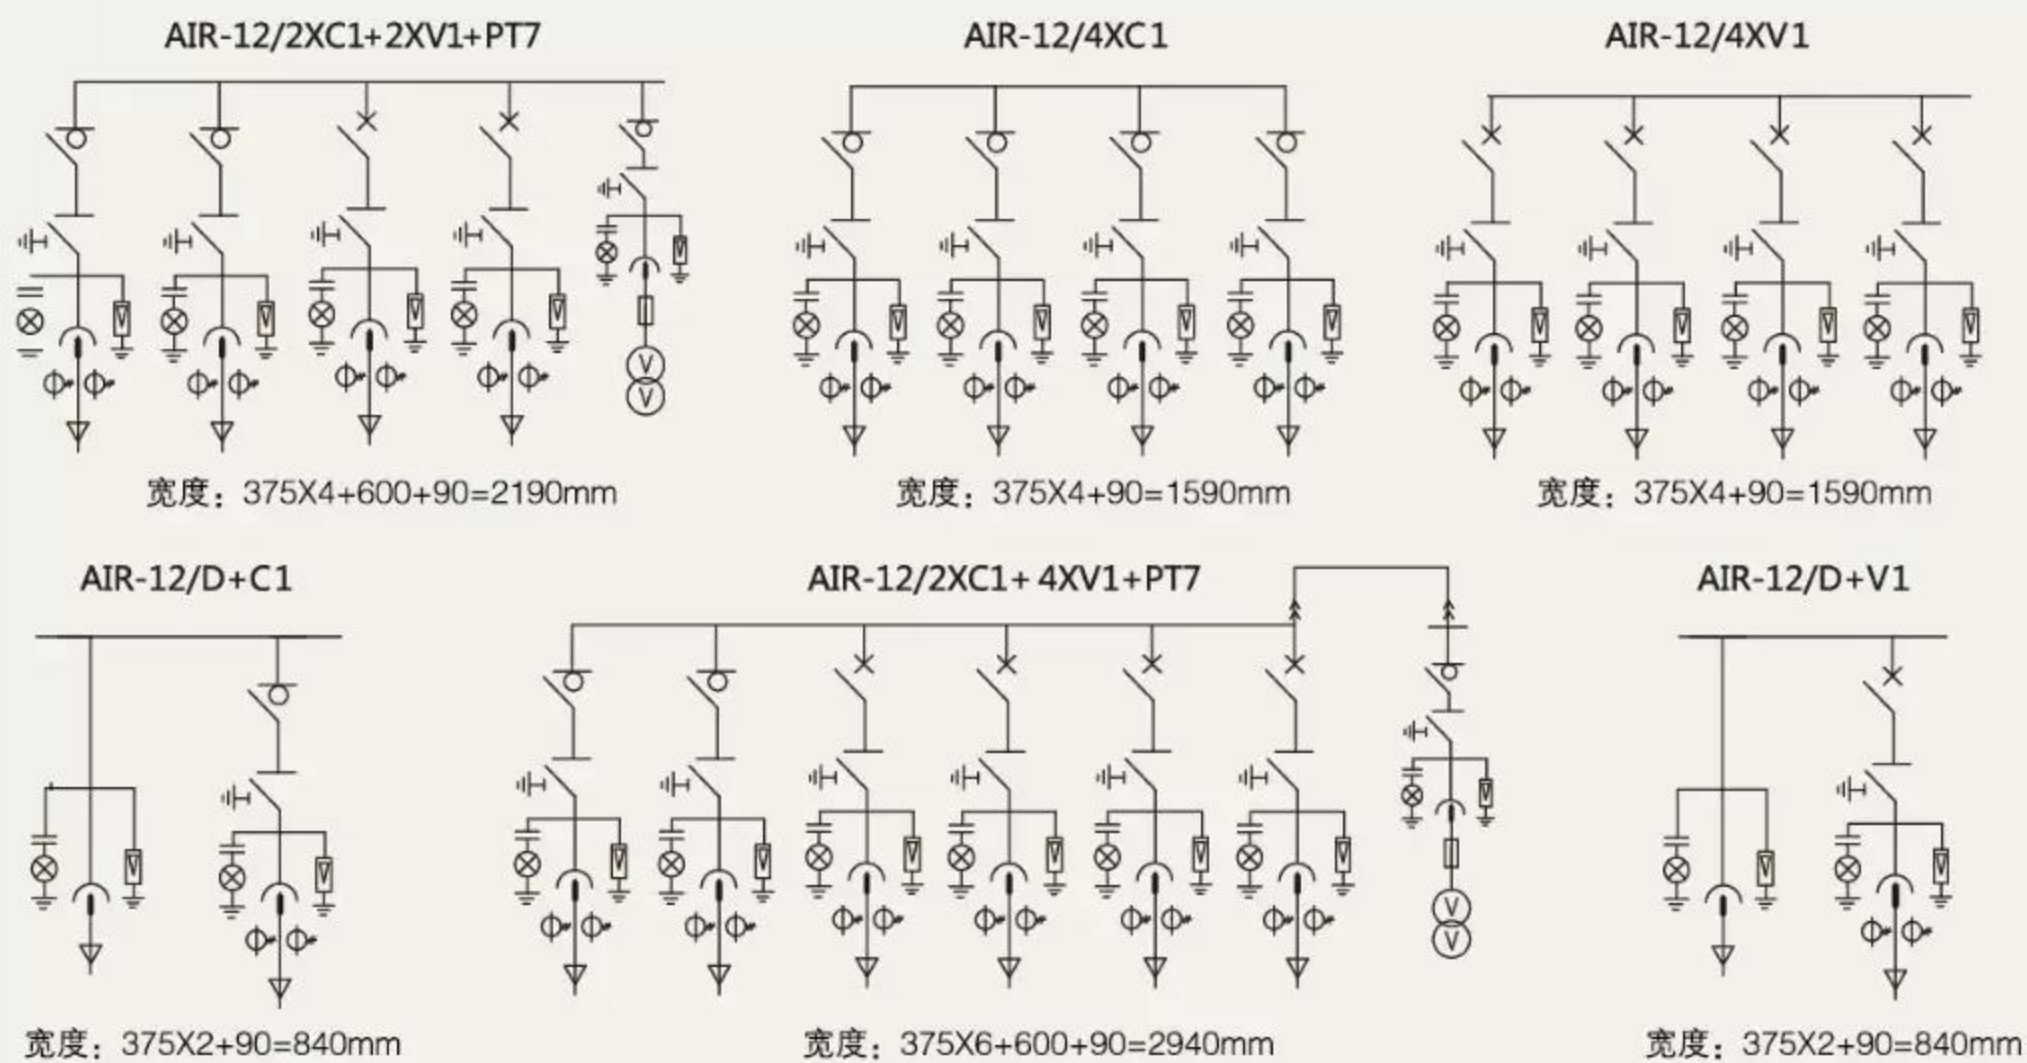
AIR-12/2XC1+2XV1+PT7

宽度：375X4+600+90=2190mm

AIR-12/4XC1

宽度：375X4+90=1590mm

AIR-12/4XV1

宽度：375X4+90=1590mm

AIR-12/D+C1

宽度：375X2+90=840mm

AIR-12/2XC1+ 4XV1+PT7

宽度：375X6+600+90=2940mm

AIR-12/D+V1

宽度：375X2+90=840mm